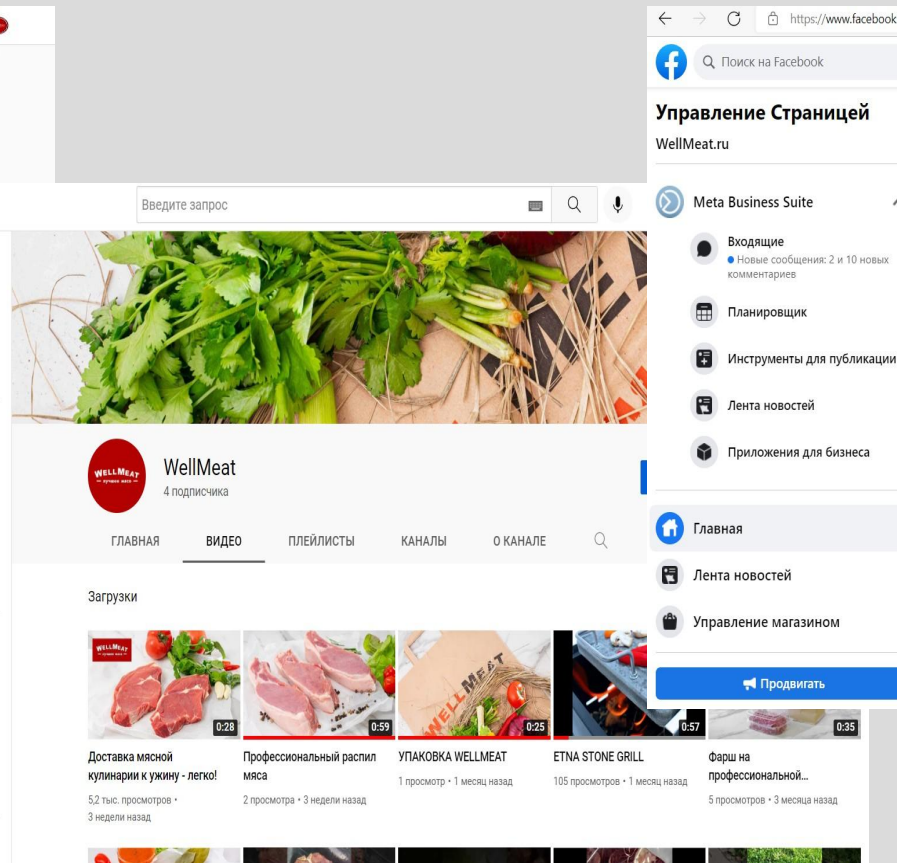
https://www.facebook

Поиск на Facebook

Управление Страницей

WellMeat.ru

Meta Business Suite

Входящие

Новые сообщения: 2 и 10 новых комментариев

Планировщик

Инструменты для публикации

Лента новостей

Приложения для бизнеса

Главная

Лента новостей

Управление магазином

Продвигать

Введите запрос

WELLMEAT лучшее мясо

WellMeat

4 подписчика

ГЛАВНАЯ ВИДЕО ПЛЕЙЛИСТЫ КАНАЛЫ О КАНАЛЕ

Загрузки

0:28
Доставка мясной кулинарии к ужину - легко!
5,2 тыс. просмотров • 3 недели назад

0:59
Профессиональный распил мяса
2 просмотра • 3 недели назад

0:25
УПАКОВКА WELLMEAT
1 просмотр • 1 месяц назад

0:57
ETNA STONE GRILL
105 просмотров • 1 месяц назад

0:35
Фарш на профессиональной...
5 просмотров • 3 месяца назад